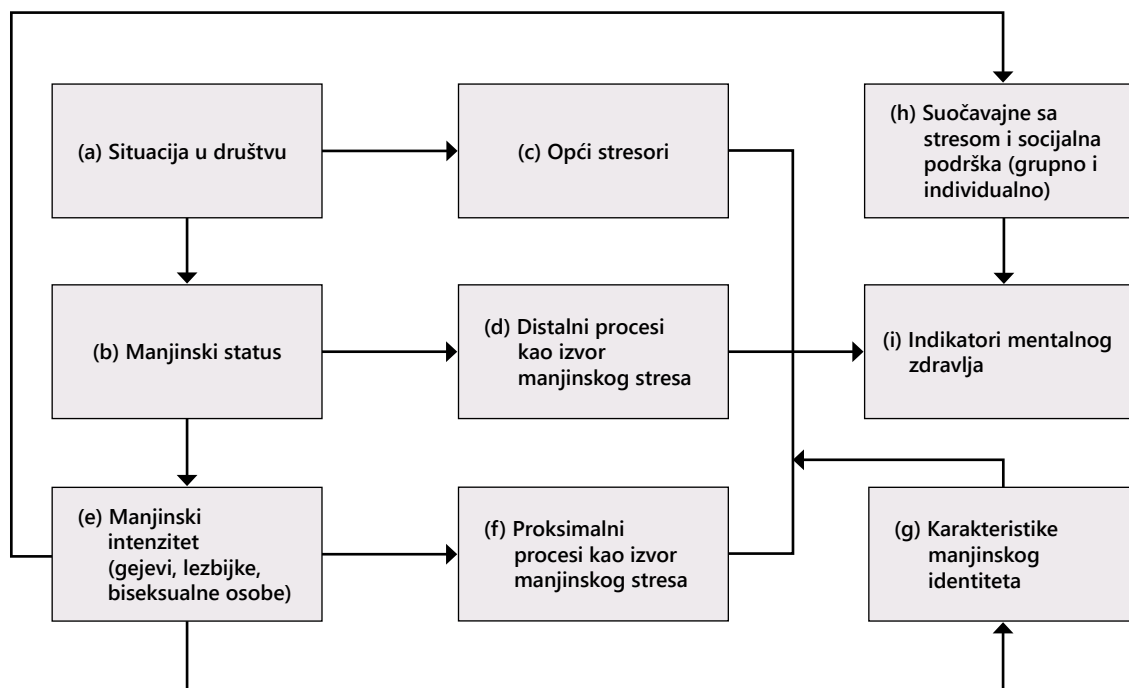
(a) Situacija u društvu

(c) Opći stresori

(h) Suočavajne sa stresom i socijalna podrška (grupno i individualno)

(b) Manjinski status

(d) Distalni procesi kao izvor manjinskog stresa

(i) Indikatori mentalnog zdravlja

(e) Manjinski intenzitet (gejevi, lezbijke, biseksualne osobe)

(f) Proksimalni procesi kao izvor manjinskog stresa

(g) Karakteristike manjinskog identiteta